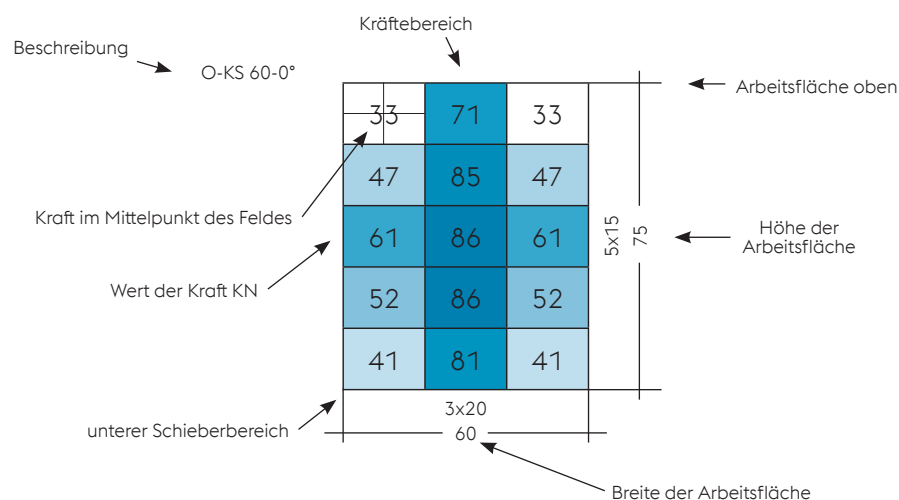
Kräftebereich

Beschreibung

O-KS 60-0°

Arbeitsfläche oben

| 33 | 71 | 33 |
|---|---|---|
| 47 | 85 | 47 |
| 61 | 86 | 61 |
| 52 | 86 | 52 |
| 41 | 81 | 41 |

Kraft im Mittelpunkt des Feldes

5x15
75

Höhe der Arbeitsfläche

Wert der Kraft KN

3x20
60

unterer Schieberbereich

Breite der Arbeitsfläche